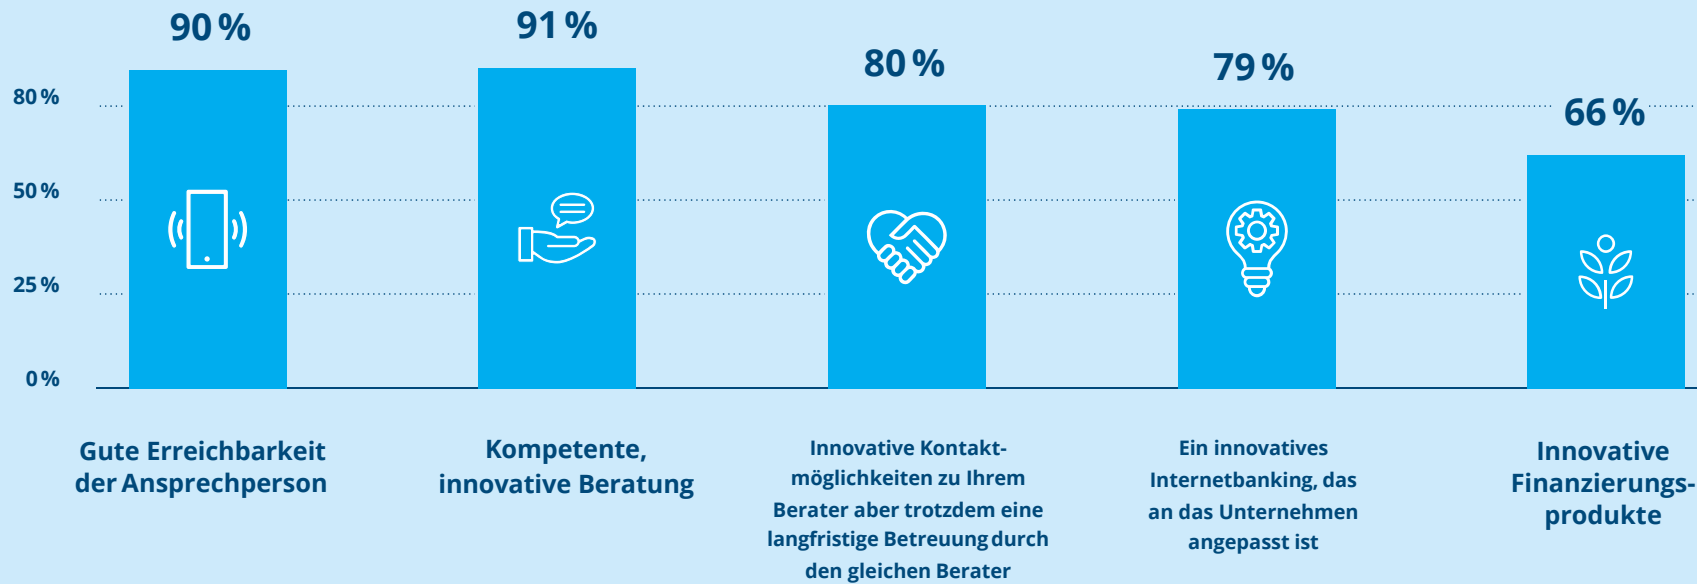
80 %
50 %
25 %
0 %

90 %
Gute Erreichbarkeit der Ansprechperson

91 %
Kompetente, innovative Beratung

80 %
Innovative Kontaktmöglichkeiten zu Ihrem Berater aber trotzdem eine langfristige Betreuung durch den gleichen Berater

79 %
Ein innovatives Internetbanking, das an das Unternehmen angepasst ist

66 %
Innovative Finanzierungsprodukte